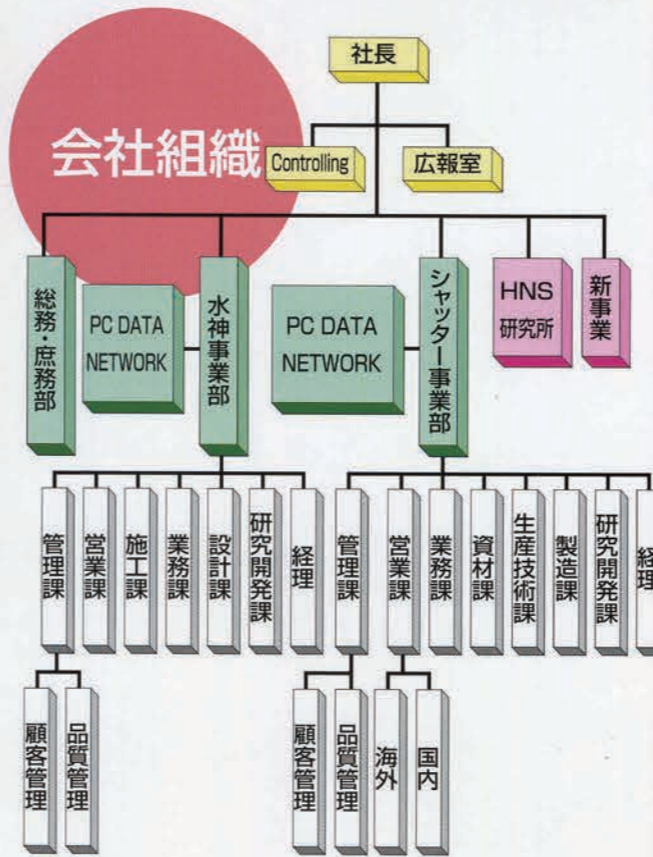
会社組織

社長

Controlling

広報室

総務・庶務部

PC DATA NETWORK

水神事業部

PC DATA NETWORK

シャッター事業部

HNS 研究所

新事業

管理課

営業課

施工課

業務課

設計課

研究開発課

経理

管理課

営業課

業務課

資材課

生産技術課

製造課

研究開発課

経理

顧客管理

品質管理

顧客管理

品質管理

海外

国内